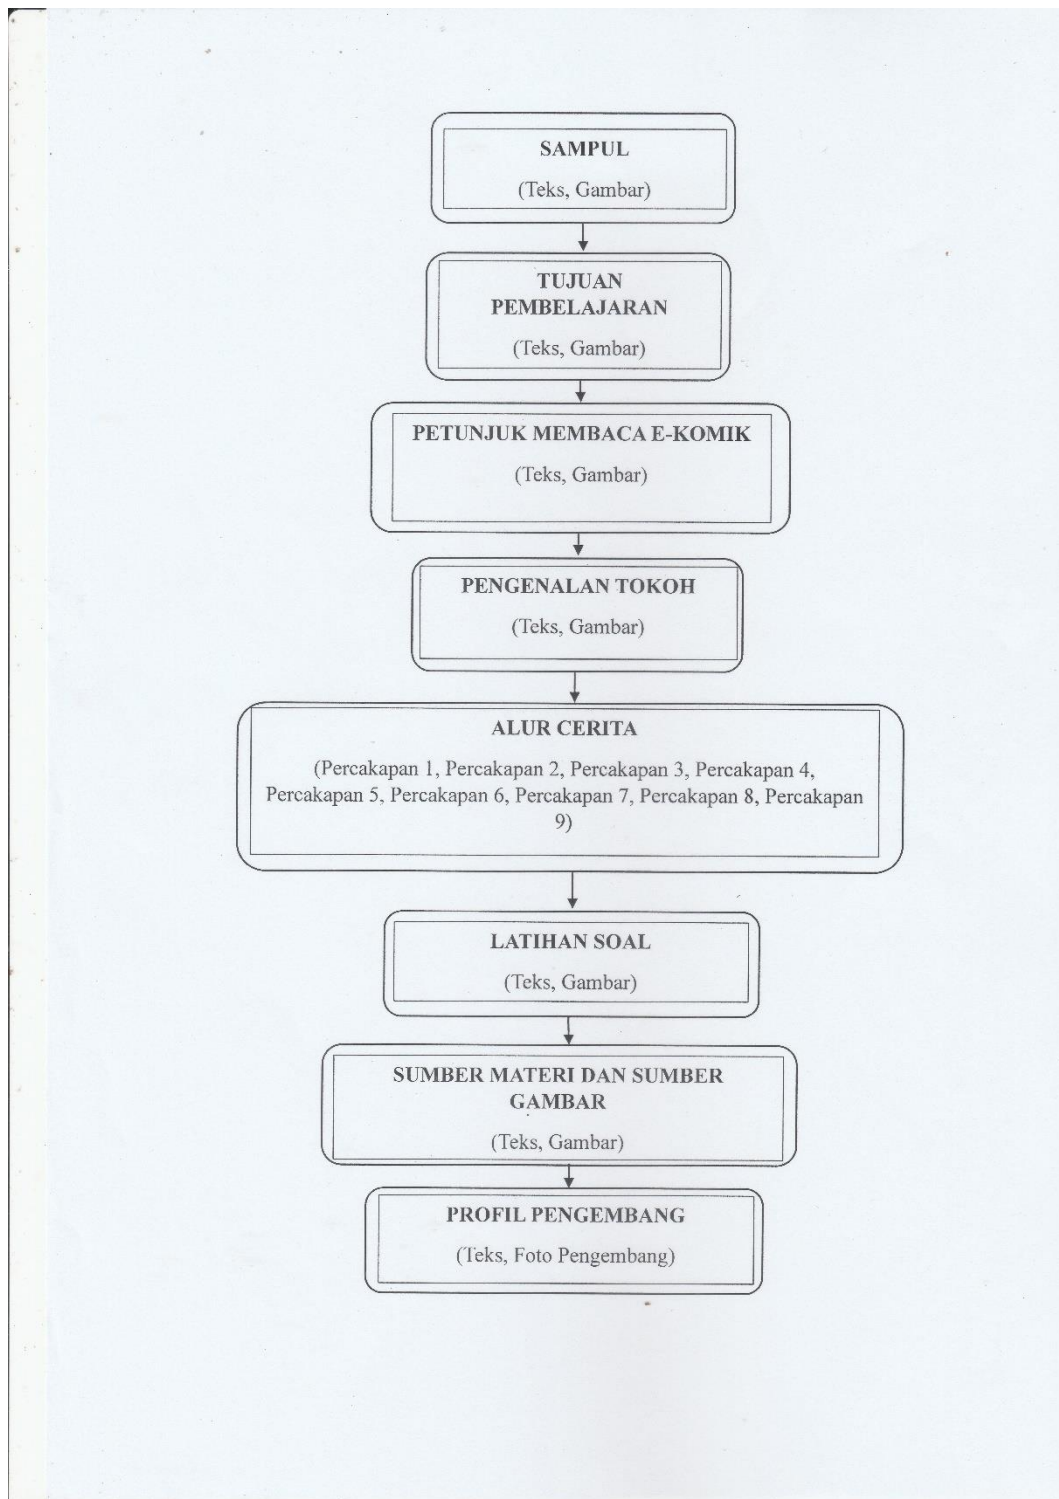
SAMPUL

(Teks, Gambar)

TUJUAN PEMBELAJARAN

(Teks, Gambar)

PETUNJUK MEMBACA E-KOMIK

(Teks, Gambar)

PENGENALAN TOKOH

(Teks, Gambar)

ALUR CERITA

(Percakapan 1, Percakapan 2, Percakapan 3, Percakapan 4, Percakapan 5, Percakapan 6, Percakapan 7, Percakapan 8, Percakapan 9)

LATIHAN SOAL

(Teks, Gambar)

SUMBER MATERI DAN SUMBER GAMBAR

(Teks, Gambar)

PROFIL PENGEMBANG

(Teks, Foto Pengembang)